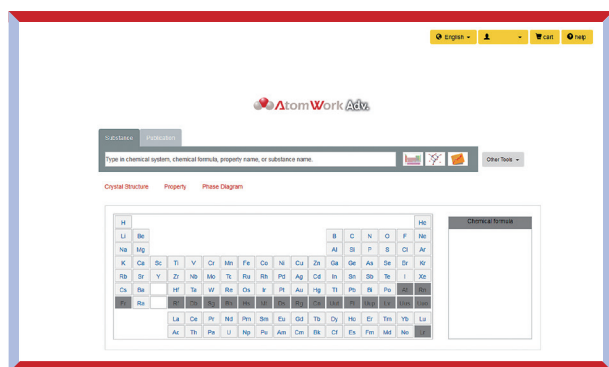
English ▾ | ▾ | cart | help

AtomWork Adv.

Substance | Publication

Type in chemical system, chemical formula, property name, or substance name.

Other Tools ▾

Crystal Structure | Property | Phase Diagram

| H | | | | | | | | | | | | | | | | | He |
|---|---|---|---|---|---|---|---|---|---|---|---|---|---|---|---|---|---|
| Li | Be | | | | | | | | | | | B | C | N | O | F | Ne |
| Na | Mg | | | | | | | | | | | Al | Si | P | S | Cl | Ar |
| K | Ca | Sc | Ti | V | Cr | Mn | Fe | Co | Ni | Cu | Zn | Ga | Ge | As | Se | Br | Kr |
| Rb | Sr | Y | Zr | Nb | Mo | Tc | Ru | Rh | Pd | Ag | Cd | In | Sn | Sb | Te | I | Xe |
| Cs | Ba | | Hf | Ta | W | Re | Os | Ir | Pt | Au | Hg | Tl | Pb | Bi | Po | At | Rn |
| Fr | Ra | | Rf | Db | Sg | Bh | Hs | Mt | Ds | Rg | Cn | Uut | Fl | Uup | Lv | Uus | Uuo |

| La | Ce | Pr | Nd | Pm | Sm | Eu | Gd | Tb | Dy | Ho | Er | Tm | Yb | Lu |
|---|---|---|---|---|---|---|---|---|---|---|---|---|---|---|
| Ac | Th | Pa | U | Np | Pu | Am | Cm | Bk | Cf | Es | Fm | Md | No | Lr |

Chemical formula